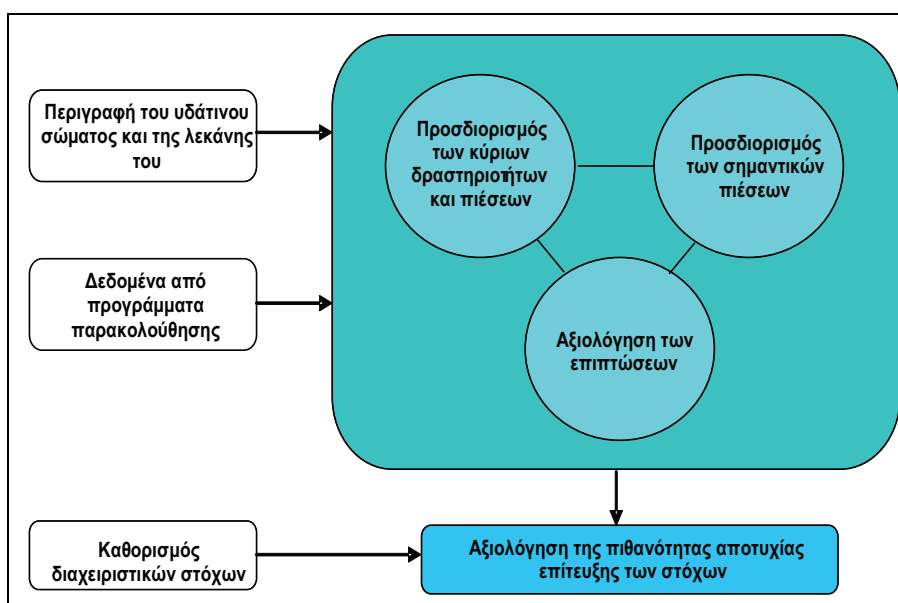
Περιγραφή του υδάτινου σώματος και της λεκάνης του

Δεδομένα από προγράμματα παρακολούθησης

Προσδιορισμός των κύριων δραστηριοτήτων και πιέσεων

Προσδιορισμός των σημαντικών πιέσεων

Αξιολόγηση των επιπτώσεων

Καθορισμός διαχειριστικών στόχων

Αξιολόγηση της πιθανότητας αποτυχίας επίτευξης των στόχων